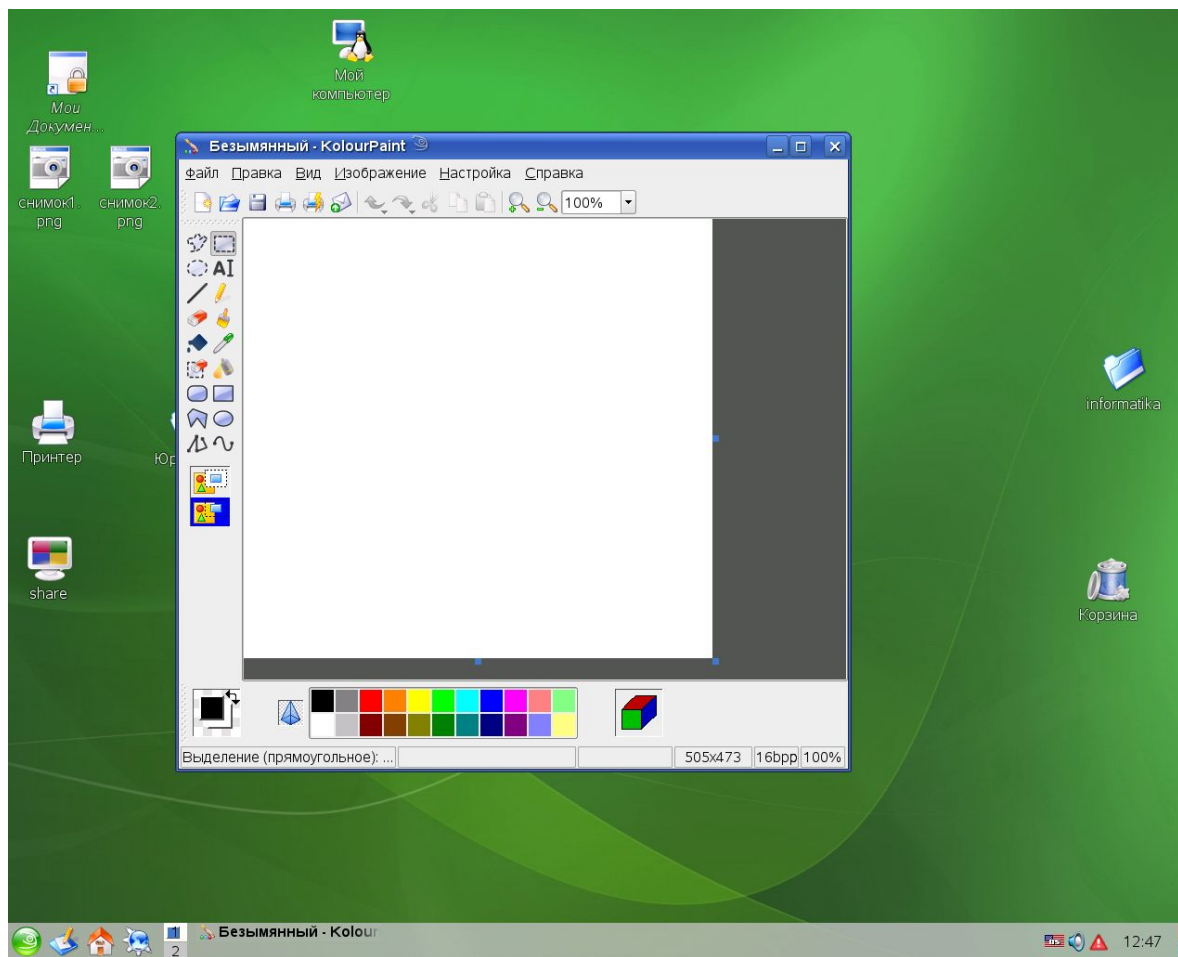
Мой компьютер

Мои Докумен...

снимок1. png

снимок2. png

Безымянный - KolourPaint

Файл Правка Вид Изображение Настройка Справка

100%

Выделение (прямоугольное): ...

505x473

16bpp

100%

informatika

Принтер

Юр

share

Корзина

Безымянный - Kolour

1

2

12:47